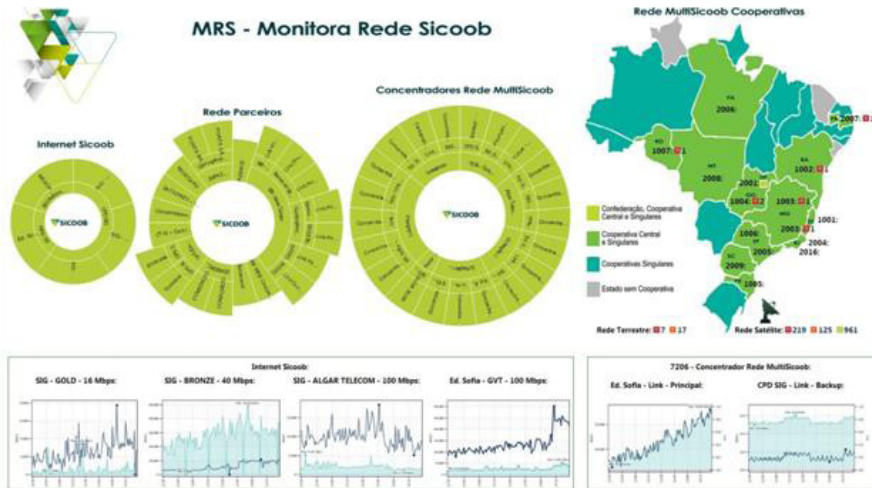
MRS - Monitora Rede Sicoob

Rede MultiSicoob Cooperativas

Internet Sicoob

SICOOB

Rede Parceiros

SICOOB

Concentradores Rede MultiSicoob

SICOOB

2006

1007

2008

2007

1002

2001

1003

1004

1001

2003

1006

2004

2005

2016

2009

1005

Confederação, Cooperativa Central e Singulares

Cooperativa Central e Singulares

Cooperativas Singulares

Estado sem Cooperativa

Rede Terrestre: 7 17

Rede Satélite: 219 125 961

Internet Sicoob:

SIG - GOLD - 16 Mbps:

SIG - BRONZE - 40 Mbps:

SIG - ALGAR TELECOM - 100 Mbps:

Ed. Sofia - GVT - 100 Mbps:

7206 - Concentrador Rede MultiSicoob:

Ed. Sofia - Link - Principal:

CPD SIG - Link - Backup: